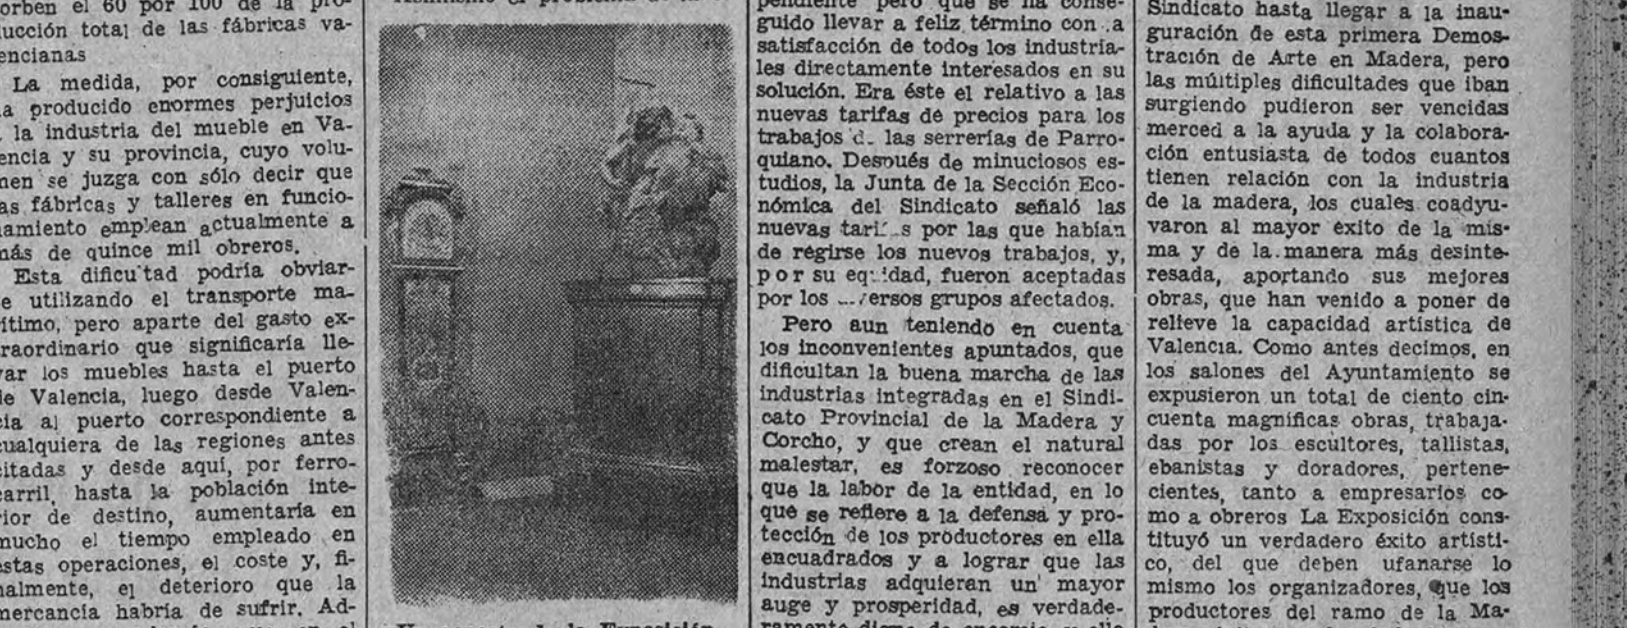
orben el 60 por 100 de la producción total de las fábricas valencianas

La medida, por consiguiente, ha producido enormes perjuicios la industria del mueble en Valencia y su provincia, cuyo volumen se juzga con sólo decir que as fábricas y talleres en funcionamiento emplean actualmente a más de quince mil obreros.

Esta dificultad podría obviarse utilizando el transporte marítimo, pero aparte del gasto extraordinario que significaría llevar los muebles hasta el puerto de Valencia, luego desde Valencia al puerto correspondiente a cualquiera de las regiones antes citadas y desde aquí, por ferrocarril, hasta la población interior de destino, aumentaría en mucho el tiempo empleado en estas operaciones, el coste y, finalmente, el deterioro que la mercancía habría de sufrir. Ad-

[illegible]

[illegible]

pendiente pero que se ha conseguido llevar a feliz término con la satisfacción de todos los industriales directamente interesados en su solución. Era éste el relativo a las nuevas tarifas de precios para los trabajos d. las serrerías de Parroquiano. Después de minuciosos estudios, la Junta de la Sección Económica del Sindicato señaló las nuevas tari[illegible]s por las que habían de regirse los nuevos trabajos, y, por su eq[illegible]dad, fueron aceptadas por los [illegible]versos grupos afectados.

Pero aun teniendo en cuenta los inconvenientes apuntados, que dificultan la buena marcha de las industrias integradas en el Sindicato Provincial de la Madera y Corcho, y que crean el natural malestar, es forzoso reconocer que la labor de la entidad, en lo que se refiere a la defensa y protección de los productores en ella encuadrados y a lograr que las industrias adquieran un mayor auge y prosperidad, es verdade-

Sindicato hasta llegar a la inauguración de esta primera Demostración de Arte en Madera, pero las múltiples dificultades que iban surgiendo pudieron ser vencidas merced a la ayuda y la colaboración entusiasta de todos cuantos tienen relación con la industria de la madera, los cuales coadyuvaron al mayor exito de la misma y de la manera más desinteresada, aportando sus mejores obras, que han venido a poner de relieve la capacidad artística de Valencia. Como antes decimos, en los salones del Ayuntamiento se expusieron un total de ciento cincuenta magníficas obras, trabajadas por los escultores, tallistas, ebanistas y doradores, pertenecientes, tanto a empresarios como a obreros La Exposición constituyó un verdadero éxito artístico, del que deben ufanarse lo mismo los organizadores, que los productores del ramo de la Ma-